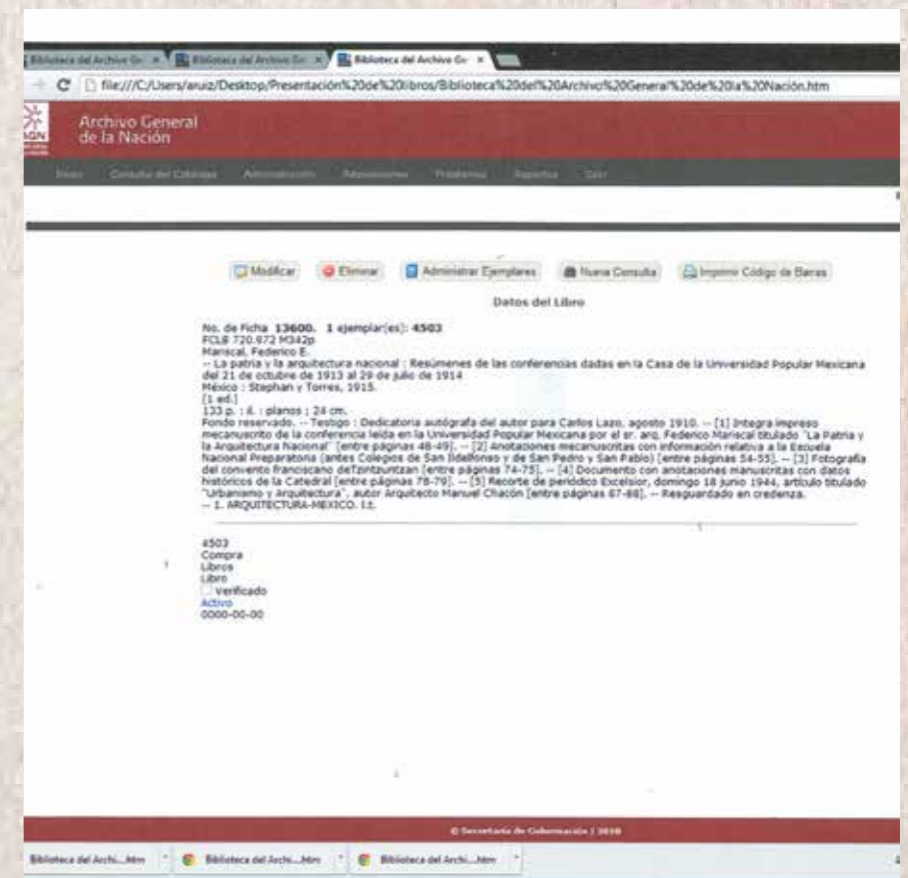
Biblioteca del Archivo Ge × | Biblioteca del Archivo Ge × | Biblioteca del Archivo Ge ×

file:///C:/Users/aruiz/Desktop/Presentación%20de%20libros/Biblioteca%20del%20Archivo%20General%20de%20la%20Nación.htm

AGN

Archivo General de la Nación

Inicio | Consulta del Catálogo | Administración | Adquisiciones | Préstamos | Reportes | Salir

Modificar | Eliminar | Administrar Ejemplares | Nueva Consulta | Imprimir Código de Barras

Datos del Libro

No. de Ficha **13600. 1 ejemplar(es): 4503**
FCLB 720.972 M342p
Mariscal, Federico E.
-- La patria y la arquitectura nacional : Resúmenes de las conferencias dadas en la Casa de la Universidad Popular Mexicana del 21 de octubre de 1913 al 29 de julio de 1914
México : Stephan y Torres, 1915.
[1 ed.]
133 p. : il. : planos ; 24 cm.
Fondo reservado. -- Testigo : Dedicatoria autógrafa del autor para Carlos Lazo, agosto 1910. -- [1] Integra impreso mecanuscrito de la conferencia leída en la Universidad Popular Mexicana por el sr. arq. Federico Mariscal titulado "La Patria y la Arquitectura Nacional" [entre páginas 48-49]. -- [2] Anotaciones mecanuscritas con información relativa a la Escuela Nacional Preparatoria (antes Colegios de San Ildelfonso y de San Pedro y San Pablo) [entre páginas 54-55]. -- [3] Fotografía del convento franciscano deTzintzuntzan [entre páginas 74-75]. -- [4] Documento con anotaciones manuscritas con datos históricos de la Catedral [entre páginas 78-79]. -- [5] Recorte de periódico Excelsior, domingo 18 junio 1944, artículo titulado "Urbanismo y Arquitectura", autor Arquitecto Manuel Chacón [entre páginas 67-68]. -- Resguardado en credenza.
-- 1. ARQUITECTURA-MEXICO. I1.

4503
Compra
Libros
Libro
Verificado
Activo
0000-00-00

© Secretaría de Gobernación | 2010

Biblioteca del Archi....htm | Biblioteca del Archi....htm | Biblioteca del Archi....htm